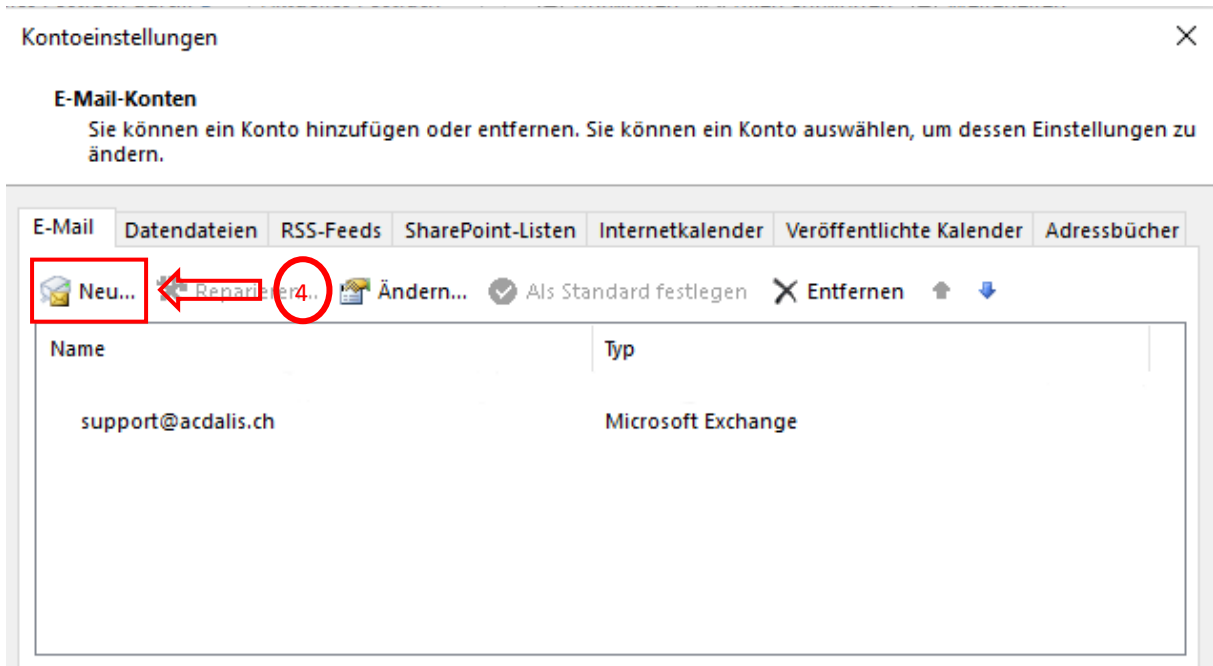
Kontoeinstellungen

E-Mail-Konten

Sie können ein Konto hinzufügen oder entfernen. Sie können ein Konto auswählen, um dessen Einstellungen zu ändern.

E-Mail | Datendateien | RSS-Feeds | SharePoint-Listen | Internetkalender | Veröffentlichte Kalender | Adressbücher

Neu... Reparieren... 4 Ändern... Als Standard festlegen Entfernen

| Name | Typ |
|---|---|
| support@acdalis.ch | Microsoft Exchange |